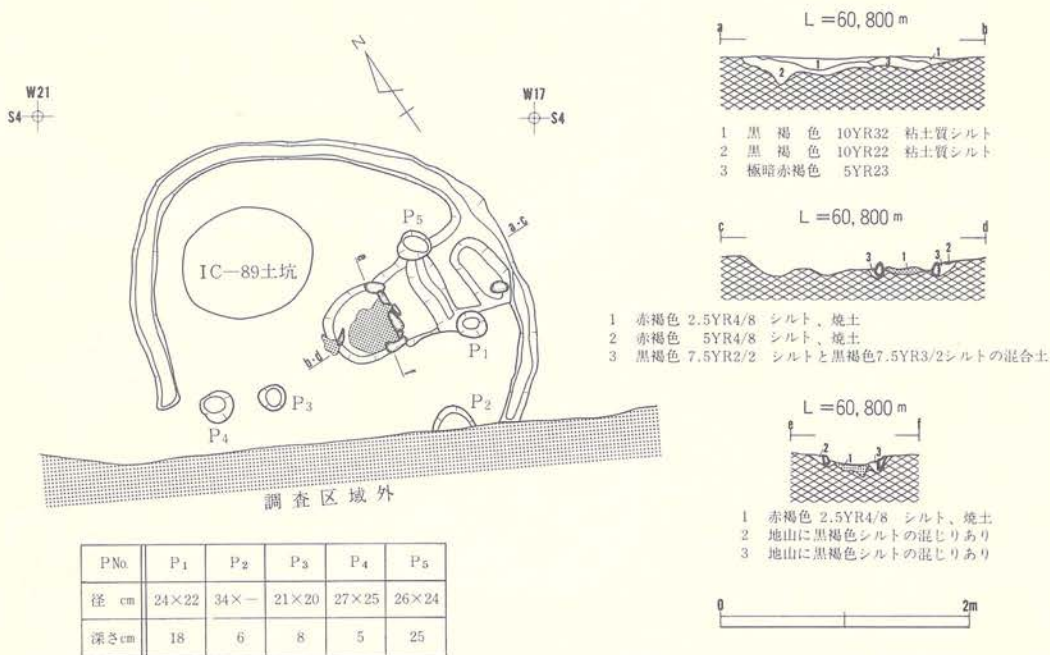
N

W21
S4

W17
S4

IC−89土坑

P5
P1
P2
P3
P4

a-c
b-d
e
f

調 査 区 域 外

| P No. | P1 | P2 | P3 | P4 | P5 |
|---|---|---|---|---|---|
| 径 cm | 24×22 | 34×− | 21×20 | 27×25 | 26×24 |
| 深さcm | 18 | 6 | 8 | 5 | 25 |

L ＝60, 800 m
a b
1 2 3

1 黒 褐 色 10YR32 粘土質シルト
2 黒 褐 色 10YR22 粘土質シルト
3 極暗赤褐色 5YR23

L ＝60, 800 m
c d
3 1 3 2

1 赤褐色 2.5YR4/8 シルト、焼土
2 赤褐色 5YR4/8 シルト、焼土
3 黒褐色 7.5YR2/2 シルトと黒褐色7.5YR3/2シルトの混合土

L ＝60, 800 m
e f
2 1 3

1 赤褐色 2.5YR4/8 シルト、焼土
2 地山に黒褐色シルトの混じりあり
3 地山に黒褐色シルトの混じりあり

0 2m